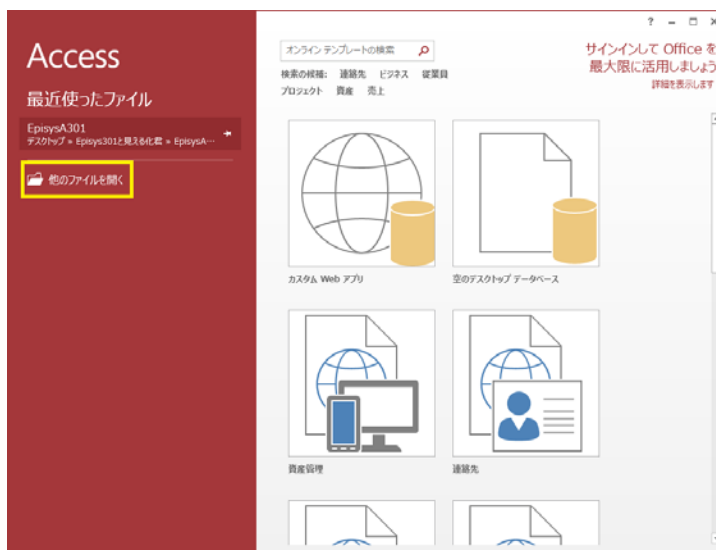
Access

最近使ったファイル

EpisysA301
デスクトップ » Episys301と見える化君 » EpisysA···

他のファイルを開く

? – □ ×

オンライン テンプレートの検索

検索の候補: 連絡先 ビジネス 従業員
プロジェクト 資産 売上

サインインして Office を
最大限に活用しましょう
詳細を表示します

カスタム Web アプリ

空のデスクトップ データベース

資産管理

連絡先